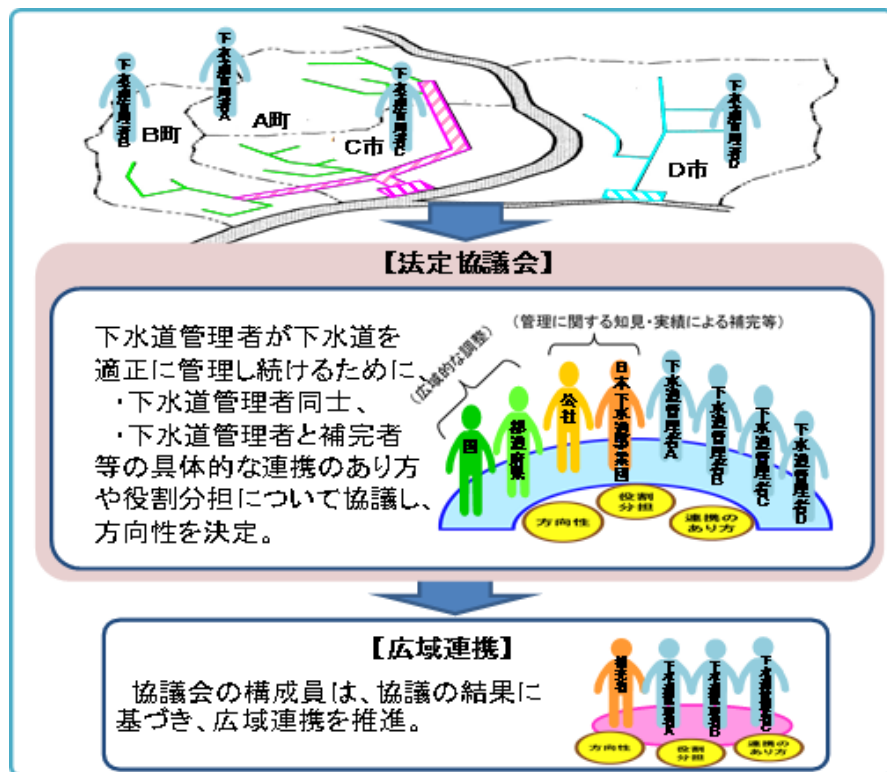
下水道管理者B

下水道管理者A

B町

A町

下水道管理者C

C市

下水道管理者D

D市

【法定協議会】

下水道管理者が下水道を適正に管理し続けるために、
・下水道管理者同士、
・下水道管理者と補完者
等の具体的な連携のあり方や役割分担について協議し、方向性を決定。

（管理に関する知見・実績による補完等）

（広域的な調整）

国

都道府県

公社

日本下水道事業団

下水道管理者A

下水道管理者B

下水道管理者C

下水道管理者D

方向性

役割分担

連携のあり方

【広域連携】

協議会の構成員は、協議の結果に基づき、広域連携を推進。

補完者

下水道管理者A

下水道管理者B

下水道管理者C

方向性

役割分担

連携のあり方